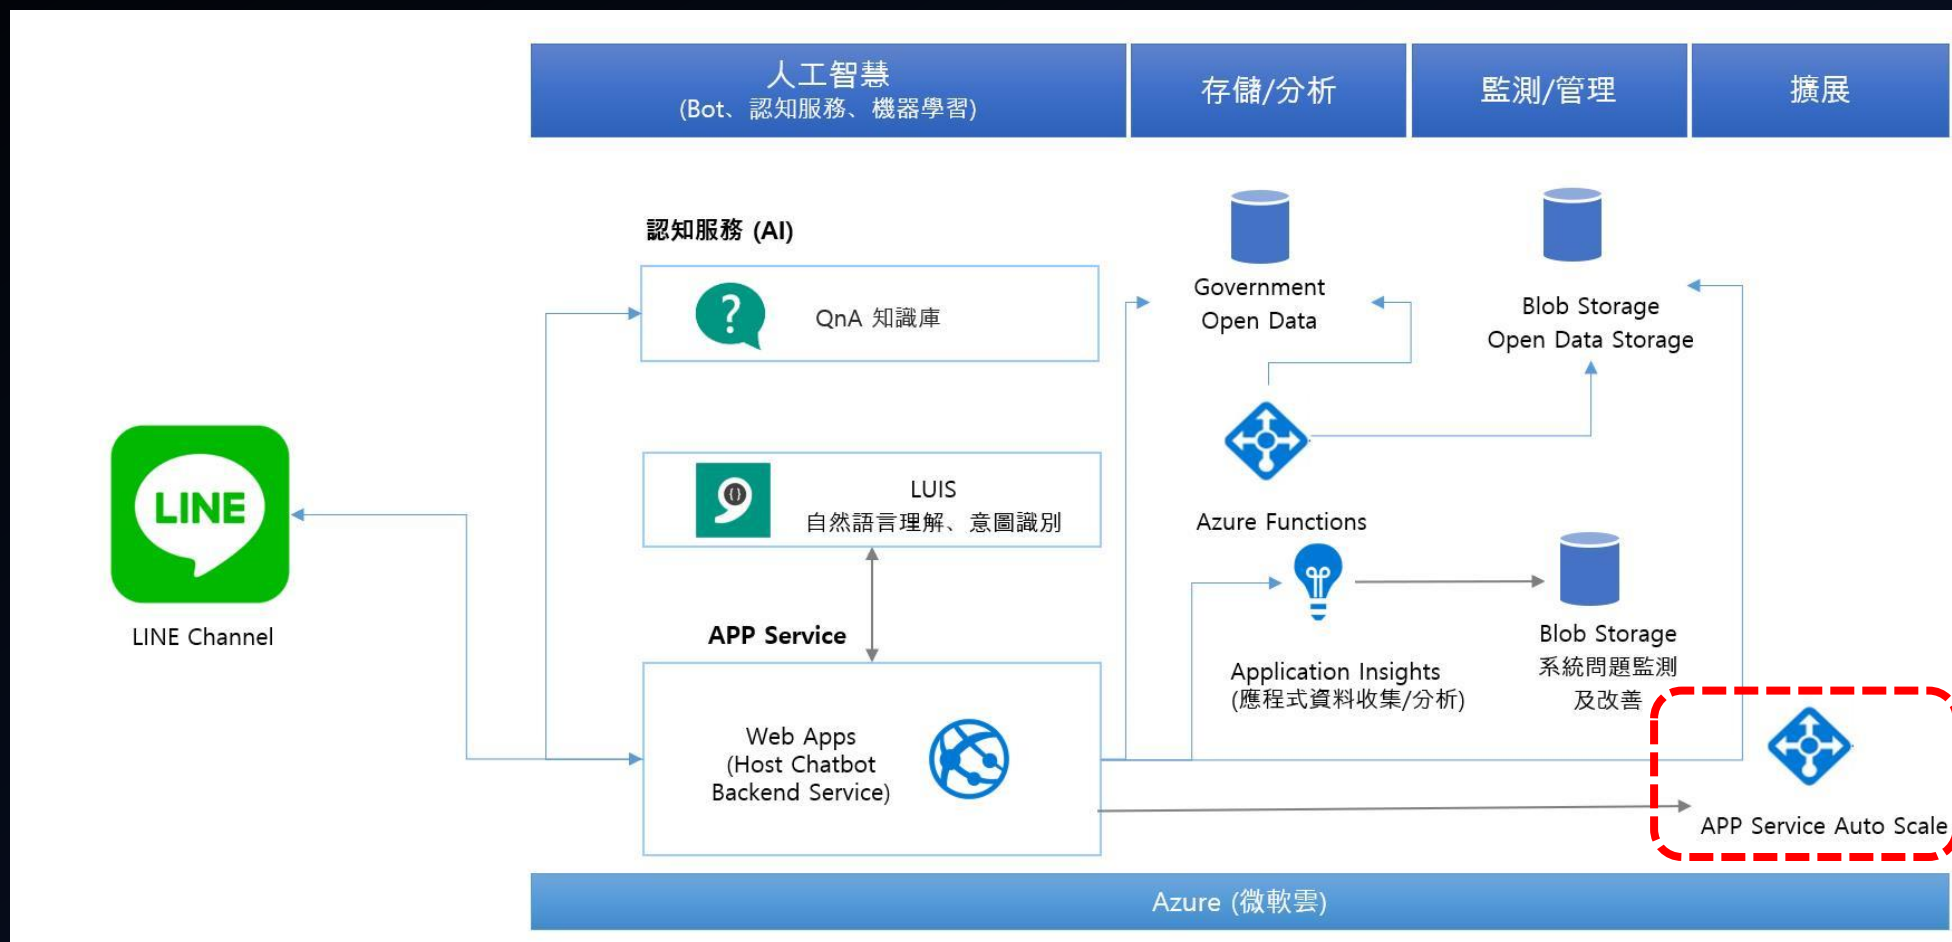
人工智慧
(Bot、認知服務、機器學習)

存儲/分析

監測/管理

擴展

認知服務 (AI)

QnA 知識庫

LUIS
自然語言理解、意圖識別

APP Service

Web Apps
(Host Chatbot
Backend Service)

LINE

LINE Channel

Government
Open Data

Blob Storage
Open Data Storage

Azure Functions

Application Insights
(應程式資料收集/分析)

Blob Storage
系統問題監測
及改善

APP Service Auto Scale

Azure (微軟雲)